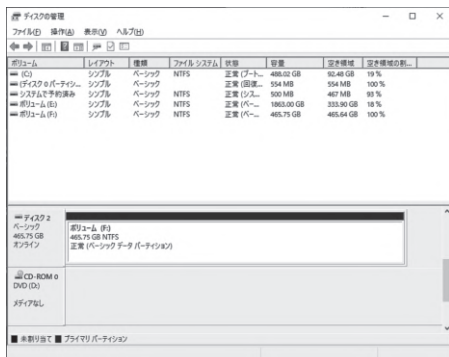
ディスクの管理

ファイル(F) 操作(A) 表示(V) ヘルプ(H)

| ボリューム | レイアウト | 種類 | ファイル システム | 状態 | 容量 | 空き領域 | 空き領域の割... |
|---|---|---|---|---|---|---|---|
| (C:) | シンプル | ベーシック | NTFS | 正常 (ブート... | 488.02 GB | 92.48 GB | 19 % |
| (ディスク 0 パーティシ... | シンプル | ベーシック | | 正常 (回復... | 554 MB | 554 MB | 100 % |
| システムで予約済み | シンプル | ベーシック | NTFS | 正常 (シス... | 500 MB | 467 MB | 93 % |
| ボリューム (E:) | シンプル | ベーシック | NTFS | 正常 (ベー... | 1863.00 GB | 333.90 GB | 18 % |
| ボリューム (F:) | シンプル | ベーシック | NTFS | 正常 (ベー... | 465.75 GB | 465.64 GB | 100 % |

ディスク 2
ベーシック
465.75 GB
オンライン

ボリューム (F:)
465.75 GB NTFS
正常 (ベーシック データ パーティション)

CD-ROM 0
DVD (D:)

メディアなし

■ 未割り当て ■ プライマリ パーティション